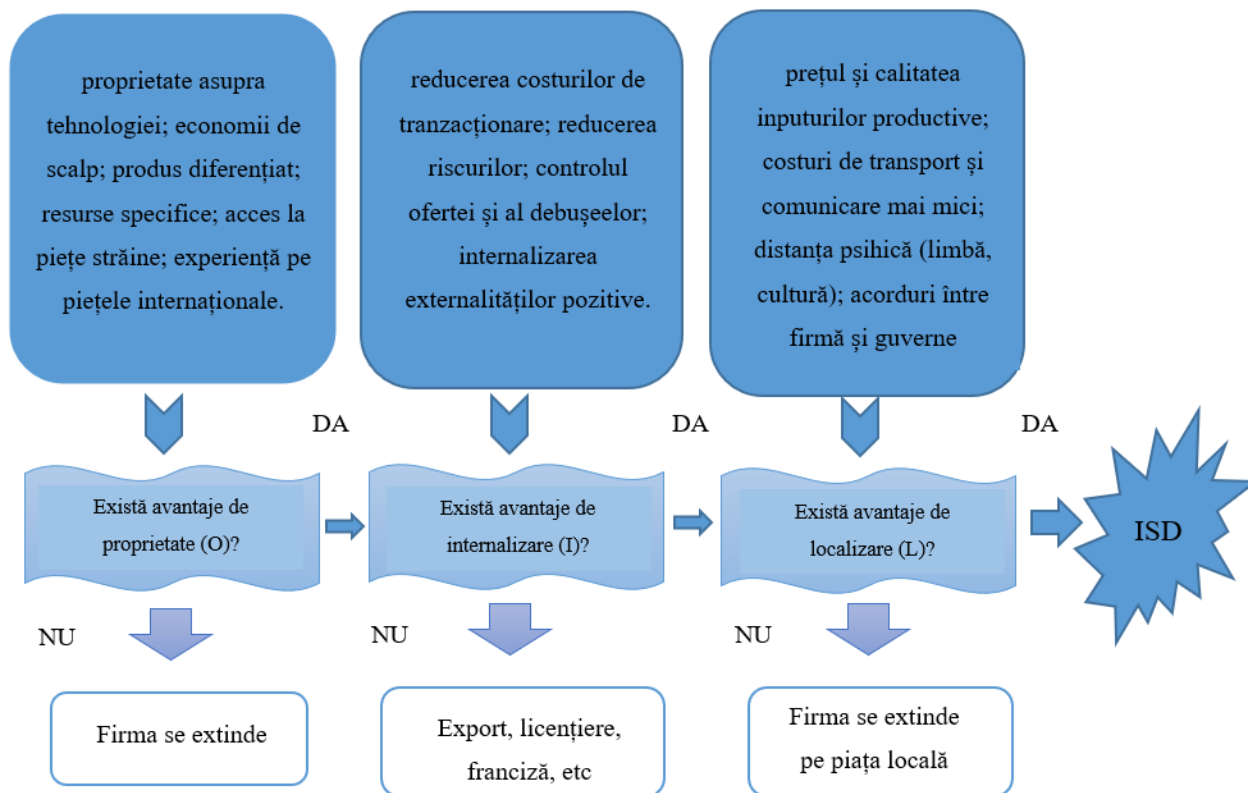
proprietate asupra tehnologiei; economii de scalp; produs diferențiat; resurse specifice; acces la piețe străine; experiență pe piețele internaționale.

reducerea costurilor de tranzacționare; reducerea riscurilor; controlul ofertei și al debușeelor; internalizarea externalităților pozitive.

prețul și calitatea inputurilor productive; costuri de transport și comunicare mai mici; distanța psihică (limbă, cultură); acorduri între firmă și guverne

DA

DA

DA

Există avantaje de proprietate (O)?

Există avantaje de internalizare (I)?

Există avantaje de localizare (L)?

ISD

NU

NU

NU

Firma se extinde

Export, licențiere, franciză, etc

Firma se extinde pe piața locală